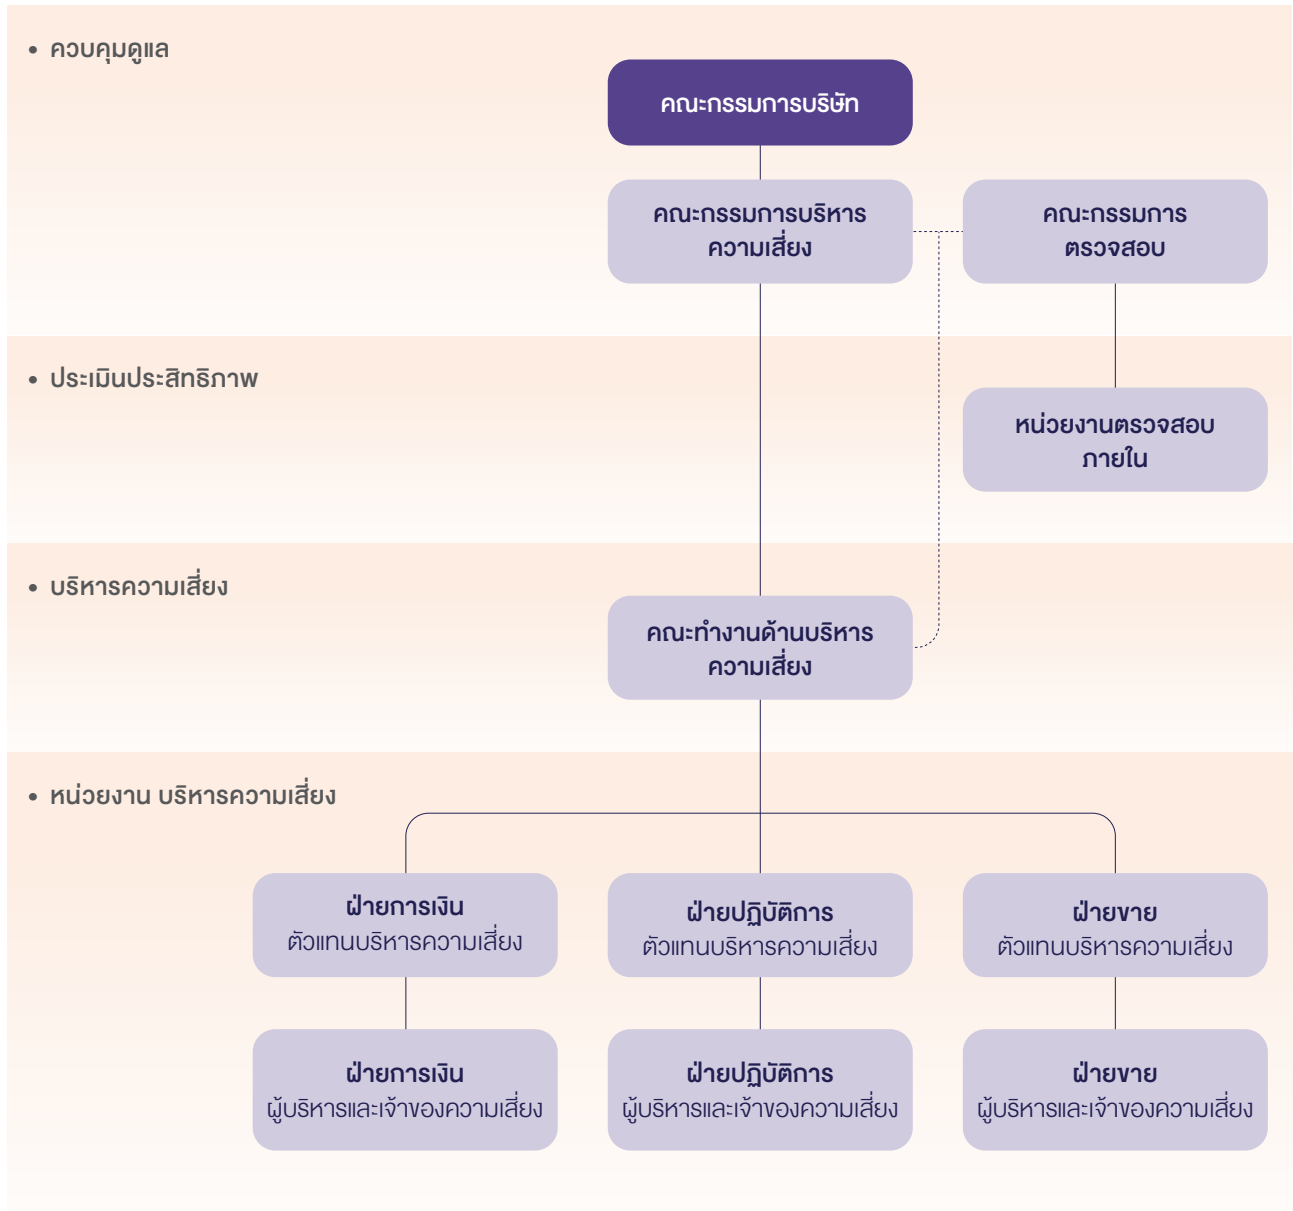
• ควบคุมดูแล

คณะกรรมการบริษัท

คณะกรรมการบริหารความเสี่ยง

คณะกรรมการตรวจสอบ

• ประเมินประสิทธิภาพ

หน่วยงานตรวจสอบภายใน

• บริหารความเสี่ยง

คณะทำงานด้านบริหารความเสี่ยง

• หน่วยงาน บริหารความเสี่ยง

ฝ่ายการเงิน
ตัวแทนบริหารความเสี่ยง

ฝ่ายปฏิบัติการ
ตัวแทนบริหารความเสี่ยง

ฝ่ายขาย
ตัวแทนบริหารความเสี่ยง

ฝ่ายการเงิน
ผู้บริหารและเจ้าของความเสี่ยง

ฝ่ายปฏิบัติการ
ผู้บริหารและเจ้าของความเสี่ยง

ฝ่ายขาย
ผู้บริหารและเจ้าของความเสี่ยง